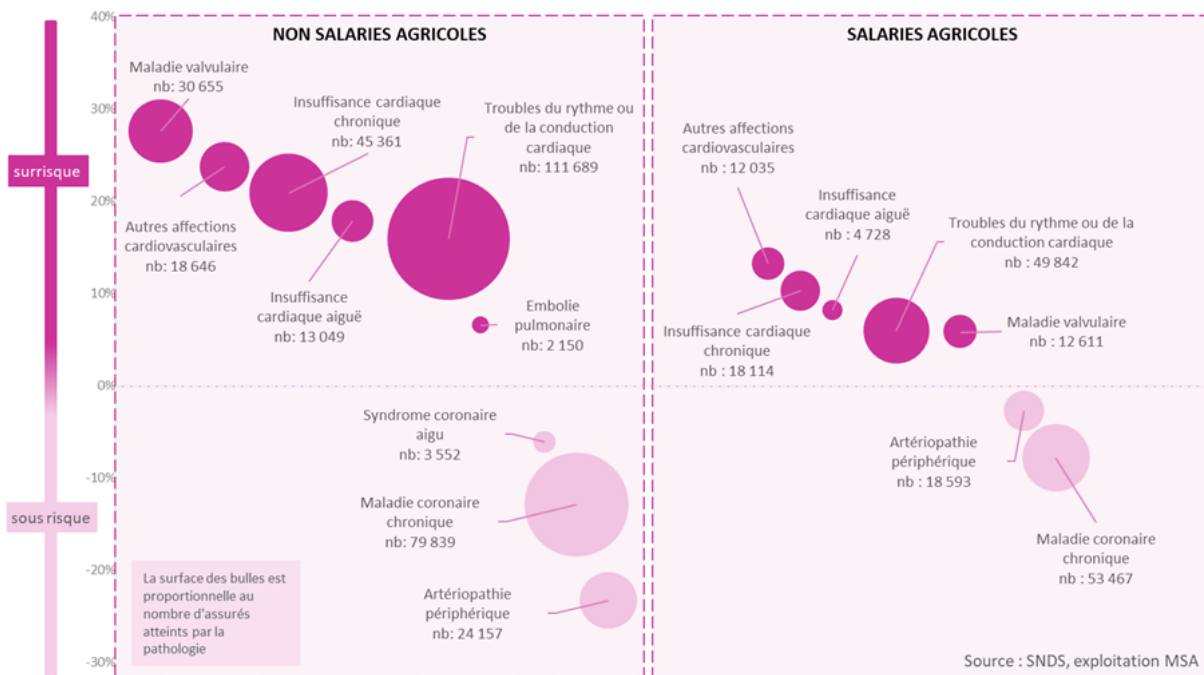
40%
30%
20%
10%
0%
-10%
-20%
-30%

surrisque
sous risque

NON SALARIES AGRICOLES

Maladie valvulaire
nb: 30 655

Insuffisance cardiaque chronique
nb: 45 361

Troubles du rythme ou de la conduction cardiaque
nb: 111 689

Autres affections cardiovasculaires
nb: 18 646

Insuffisance cardiaque aiguë
nb: 13 049

Embolie pulmonaire
nb: 2 150

Syndrome coronaire aigu
nb: 3 552

Maladie coronaire chronique
nb: 79 839

Artériopathie périphérique
nb: 24 157

La surface des bulles est proportionnelle au nombre d'assurés atteints par la pathologie

SALARIES AGRICOLES

Autres affections cardiovasculaires
nb : 12 035

Insuffisance cardiaque aiguë
nb : 4 728

Troubles du rythme ou de la conduction cardiaque
nb : 49 842

Insuffisance cardiaque chronique
nb : 18 114

Maladie valvulaire
nb : 12 611

Artériopathie périphérique
nb : 18 593

Maladie coronaire chronique
nb : 53 467

Source : SNDS, exploitation MSA